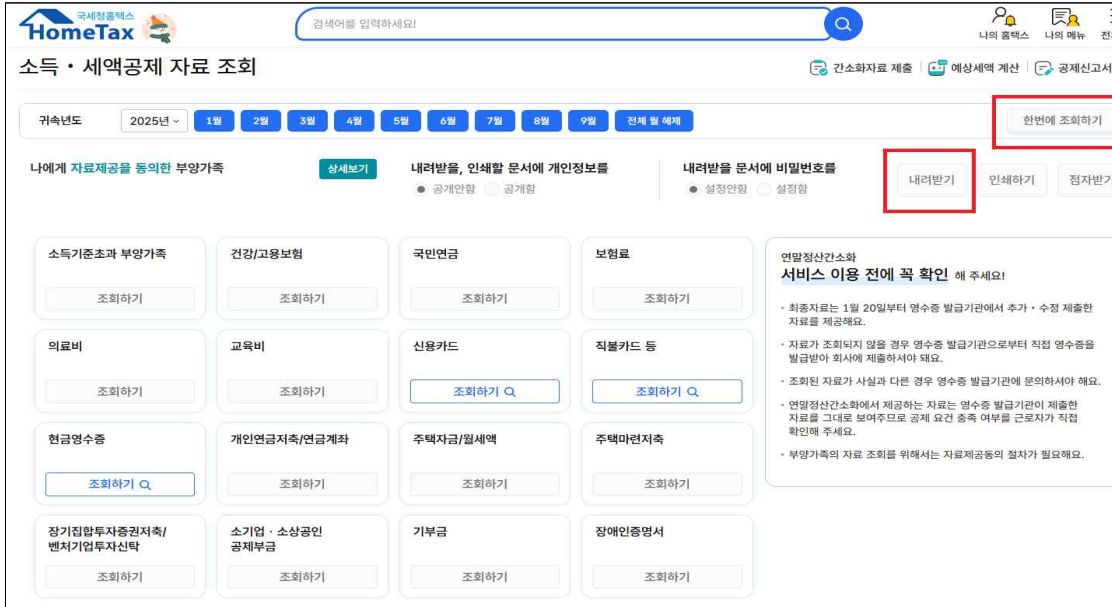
국세청홈택스 HomeTax

검색어를 입력하세요!

나의 홈택스 나의 메뉴 전

소득 · 세액공제 자료 조회

간소화자료 제출 | 예상세액 계산 | 공제신고서

귀속년도 2025년 1월 2월 3월 4월 5월 6월 7월 8월 9월 전체 월 해제

한번에 조회하기

나에게 자료제공을 동의한 부양가족 상세보기

내려받을, 인쇄할 문서에 개인정보를
공개안함 공개함

내려받을 문서에 비밀번호를
설정안함 설정함

내려받기 인쇄하기 점자받기

소득기준초과 부양가족
조회하기

건강/고용보험
조회하기

국민연금
조회하기

보험료
조회하기

의료비
조회하기

교육비
조회하기

신용카드
조회하기

직불카드 등
조회하기

현금영수증
조회하기

개인연금저축/연금계좌
조회하기

주택자금/월세액
조회하기

주택마련저축
조회하기

장기집합투자증권저축/벤처기업투자신탁
조회하기

소기업 · 소상공인 공제부금
조회하기

기부금
조회하기

장애인증명서
조회하기

연말정산간소화
서비스 이용 전에 꼭 확인 해 주세요!

· 최종자료는 1월 20일부터 영수증 발급기관에서 추가 · 수정 제출한 자료를 제공해요.

· 자료가 조회되지 않을 경우 영수증 발급기관으로부터 직접 영수증을 발급받아 회사에 제출하셔야 돼요.

· 조회된 자료가 사실과 다른 경우 영수증 발급기관에 문의하셔야 해요.

· 연말정산간소화에서 제공하는 자료는 영수증 발급기관이 제출한 자료를 그대로 보여주므로 공제 요건 충족 여부를 근로자가 직접 확인해 주세요.

· 부양가족의 자료 조회를 위해서는 자료제공동의 절차가 필요해요.